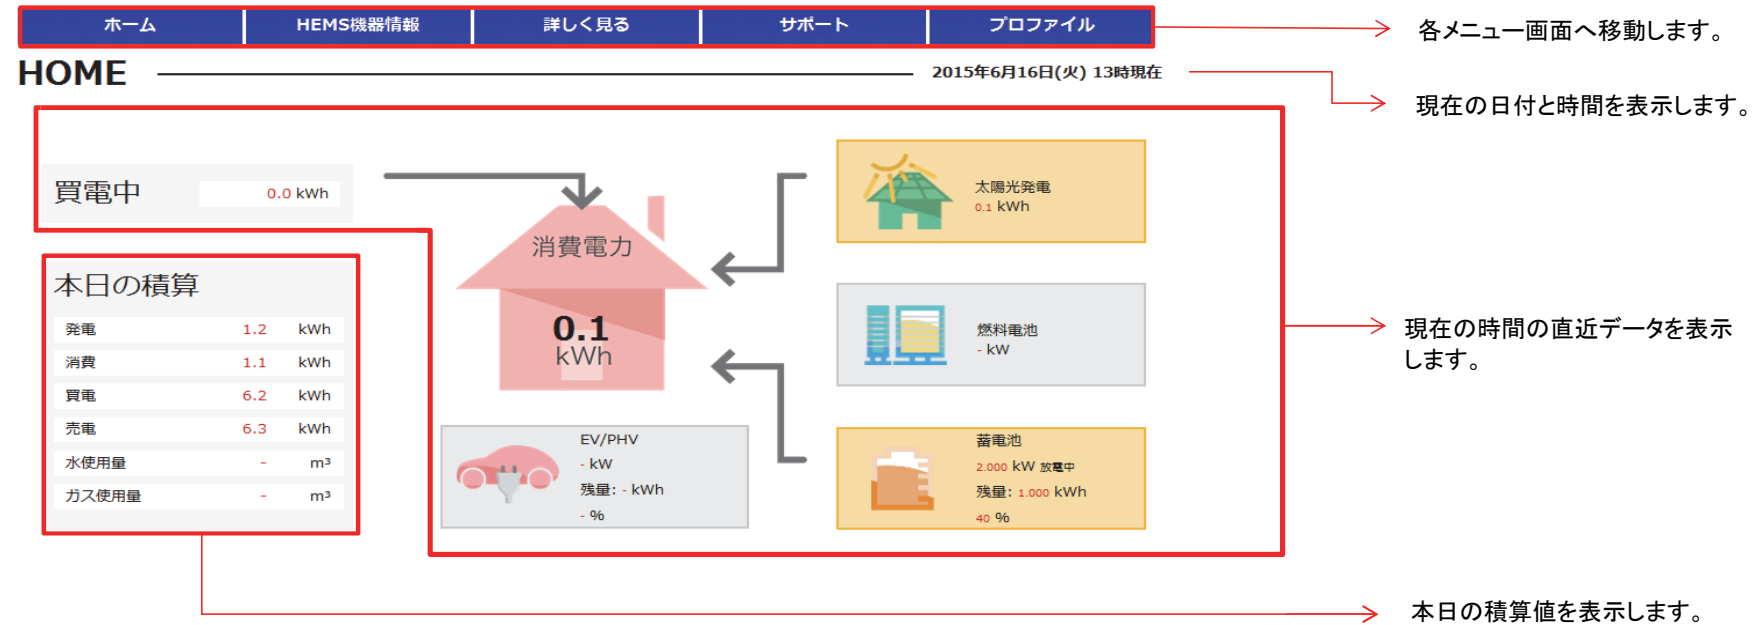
ホーム | HEMS機器情報 | 詳しく見る | サポート | プロファイル

各メニュー画面へ移動します。

HOME

2015年6月16日(火) 13時現在

現在の日付と時間を表示します。

買電中 0.0 kWh

本日の積算

| 発電 | 1.2 | kWh |
|---|---|---|
| 消費 | 1.1 | kWh |
| 買電 | 6.2 | kWh |
| 売電 | 6.3 | kWh |
| 水使用量 | - | m³ |
| ガス使用量 | - | m³ |

消費電力
0.1
kWh

太陽光発電
0.1 kWh

燃料電池
- kW

蓄電池
2.000 kW 放電中
残量: 1.000 kWh
40 %

EV/PHV
- kW
残量: - kWh
- %

現在の時間の直近データを表示します。

本日の積算値を表示します。